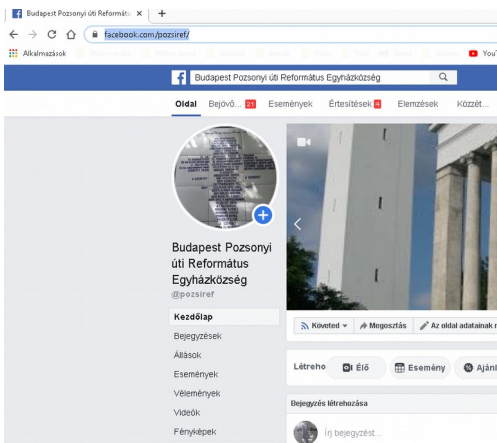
Budapest Pozsonyi úti Reformátu ×
+
facebook.com/pozsiref/
Alkalmazások
YouT
Budapest Pozsonyi úti Református Egyházközség
Oldal
Bejövő... 21
Események
Értesítések 4
Elemzések
Közzét...
Budapest Pozsonyi úti Református Egyházközség
@pozsiref
Kezdőlap
Bejegyzések
Állások
Események
Vélemények
Videók
Fényképek
Követed
Megosztás
Az oldal adatainak m
Létreho
Élő
Esemény
Ajánl
Bejegyzés létrehozása
Írj bejegyzést...